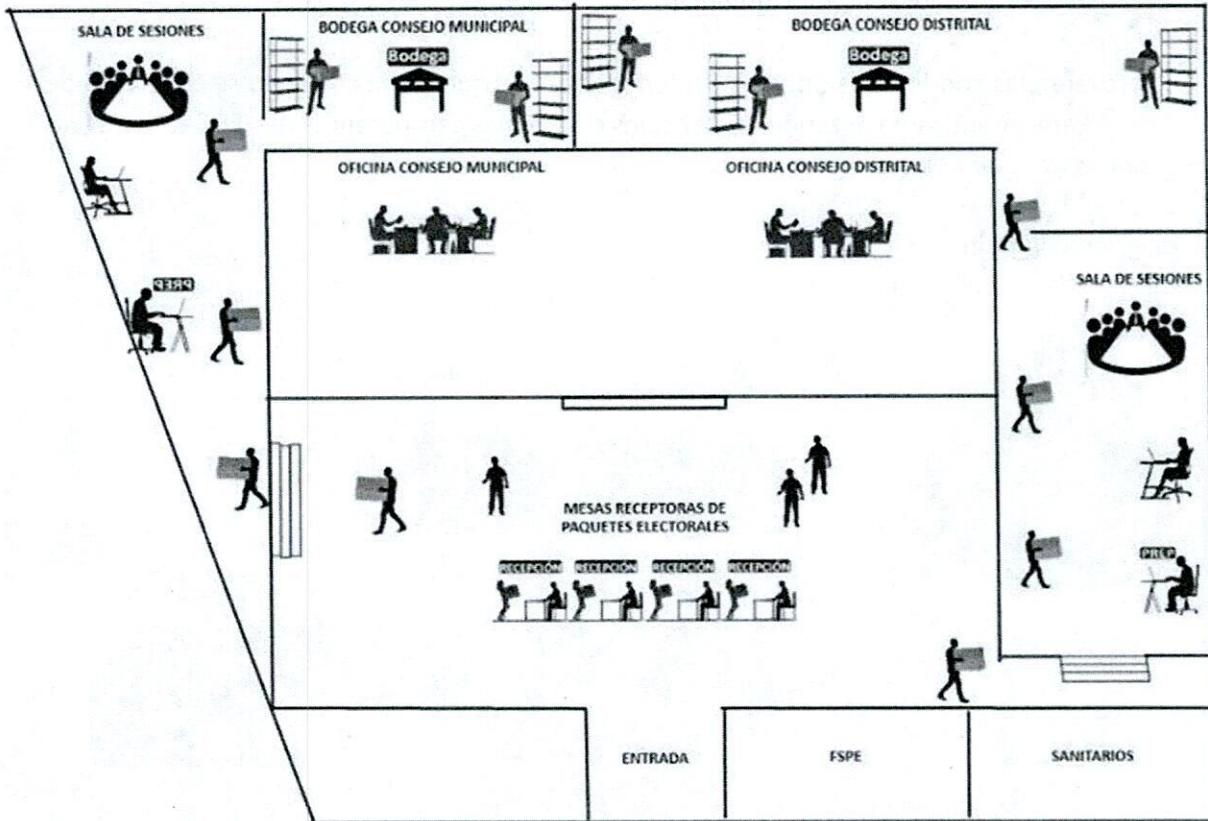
SALA DE SESIONES

BODEGA CONSEJO MUNICIPAL

Bodega

BODEGA CONSEJO DISTRITAL

Bodega

OFICINA CONSEJO MUNICIPAL

OFICINA CONSEJO DISTRITAL

PREP

SALA DE SESIONES

MESAS RECEPTORAS DE PAQUETES ELECTORALES

RECEPCIÓN RECEPCIÓN RECEPCIÓN RECEPCIÓN

PREP

ENTRADA

FSPE

SANITARIOS